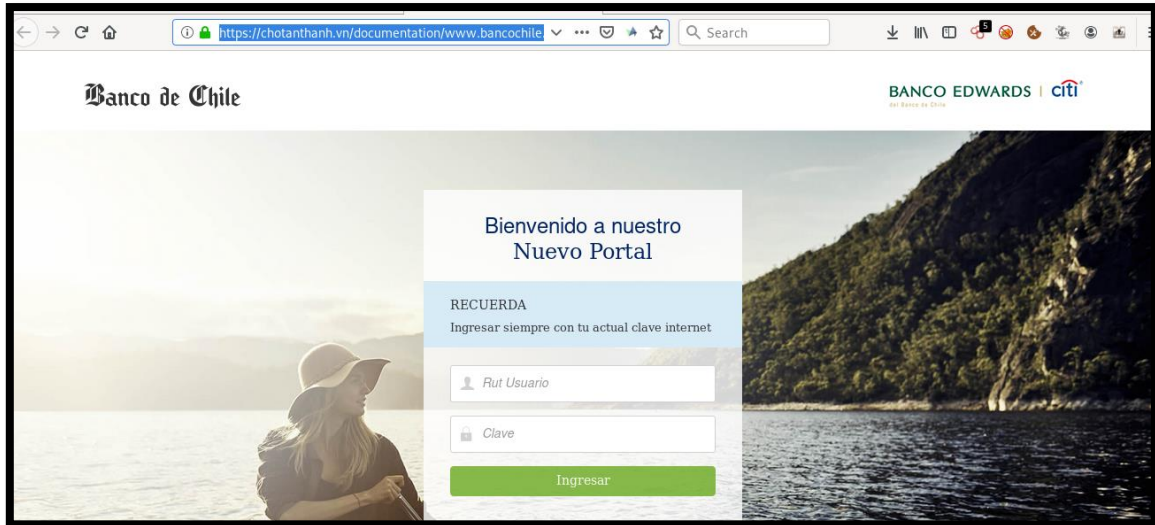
https://chotanthanh.vn/documentation/www.bancochile

Search

Banco de Chile

BANCO EDWARDS | citi
del Banco de Chile

Bienvenido a nuestro
Nuevo Portal

RECUERDA
Ingresar siempre con tu actual clave internet

Rut Usuario

Clave

Ingresar